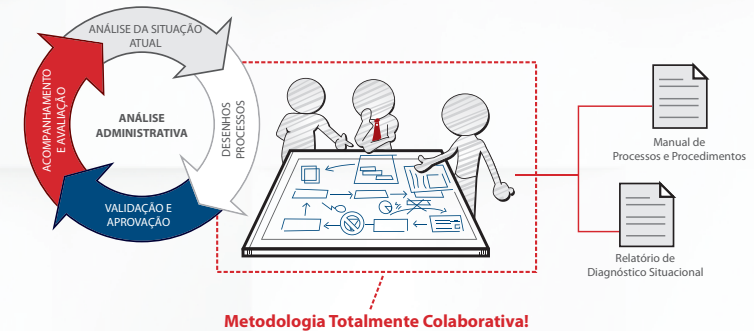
ANÁLISE DA SITUAÇÃO ATUAL

DESENHOS PROCESSOS

VALIDAÇÃO E APROVAÇÃO

ACOMPANHAMENTO E AVALIAÇÃO

ANÁLISE ADMINISTRATIVA

Manual de Processos e Procedimentos

Relatório de Diagnóstico Situacional

Metodologia Totalmente Colaborativa!